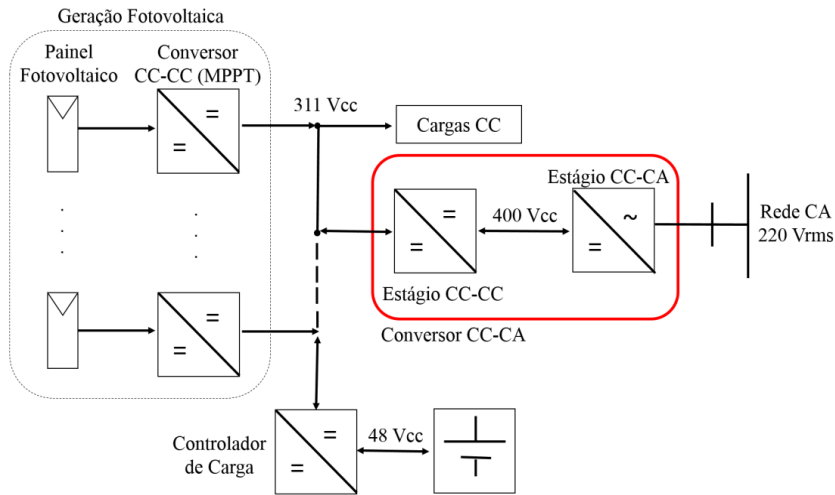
Geração Fotovoltaica

Painel Fotovoltaico

Conversor CC-CC (MPPT)

=

=

311 Vcc

Cargas CC

. . .

. . .

=

=

Estágio CC-CA

=

=

400 Vcc

~

=

Estágio CC-CC

Rede CA 220 Vrms

Conversor CC-CA

Controlador de Carga

=

=

48 Vcc